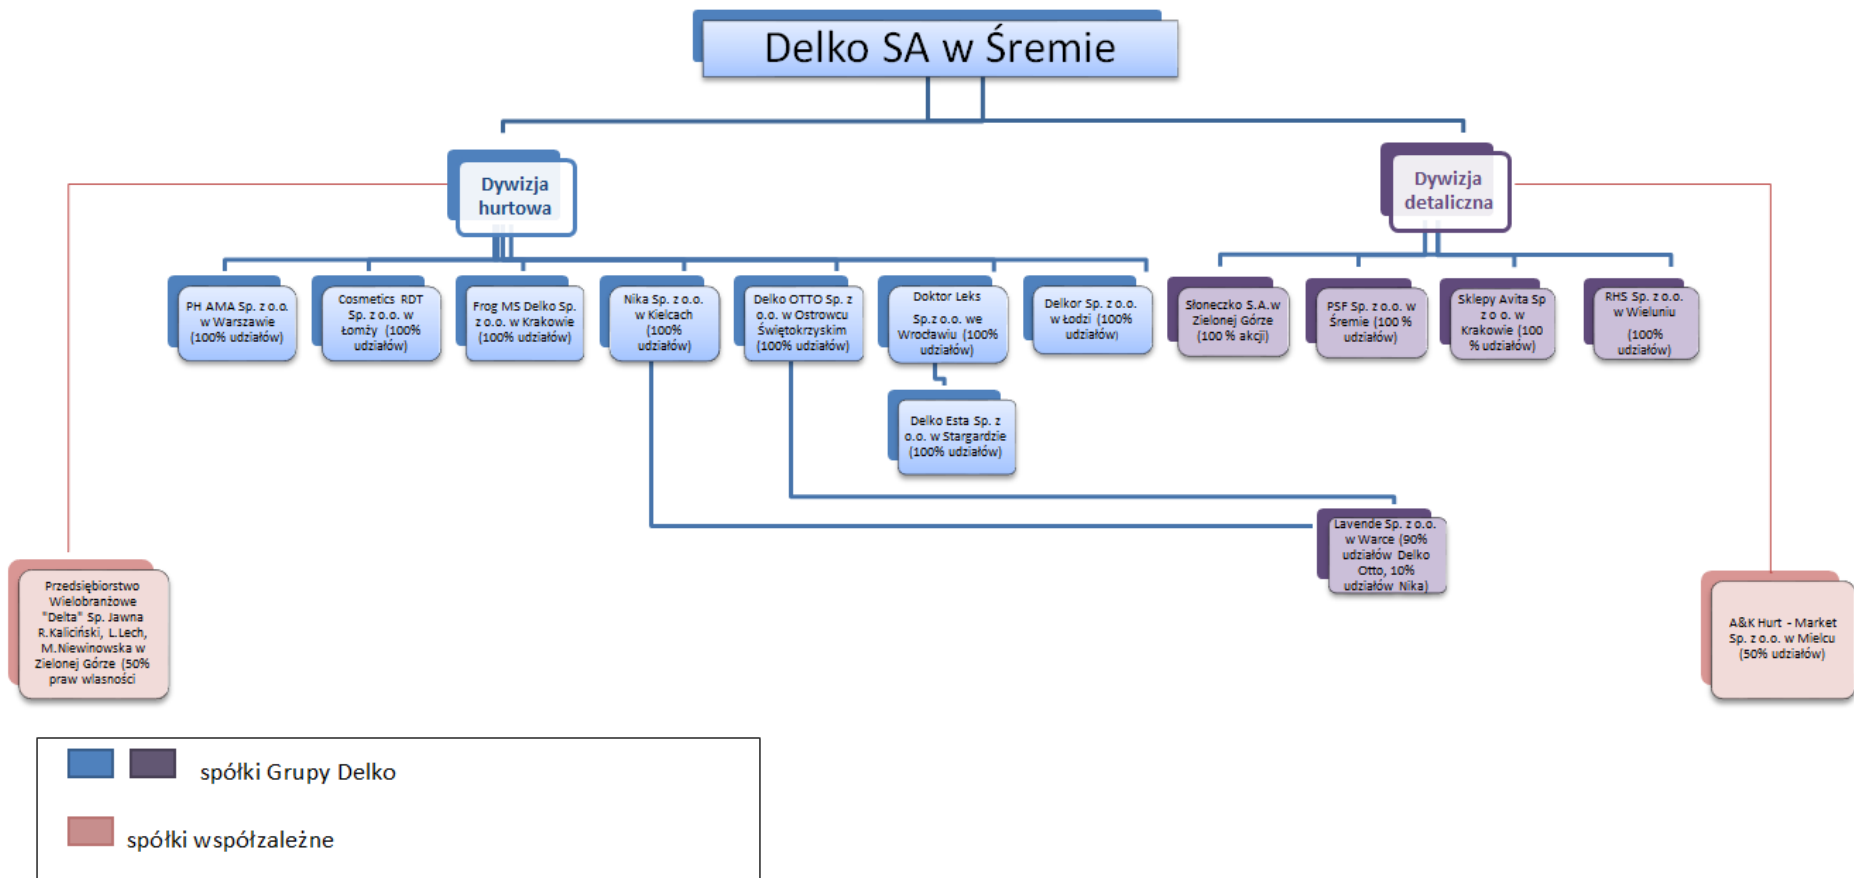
Delko SA w Śremie

Dywizja hurtowa

Dywizja detaliczna

PH AMA Sp. z o.o. w Warszawie (100% udziałów)

Cosmetics RDT Sp. z o.o. w Łomży (100% udziałów)

Frog MS Delko Sp. z o.o. w Krakowie (100% udziałów)

Nika Sp. z o.o. w Kielcach (100% udziałów)

Delko OTTO Sp. z o.o. w Ostrowcu Świętokrzyskim (100% udziałów)

Doktor Leks Sp.z o.o. we Wrocławiu (100% udziałów)

Delkor Sp. z o.o. w Łodzi (100% udziałów)

Słoneczko S.A.w Zielonej Górze (100 % akcji)

PSF Sp. z o.o. w Śremie (100 % udziałów)

Sklepy Avita Sp z o. o. w Krakowie (100 % udziałów)

RHS Sp. z o.o. w Wieluniu (100% udziałów)

Delko Esta Sp. z o.o. w Stargardzie (100% udziałów)

Lavende Sp. z o.o. w Warce (90% udziałów Delko Otto, 10% udziałów Nika)

Przedsiębiorstwo Wielobranżowe "Delta" Sp. Jawna R.Kaliciński, L.Lech, M.Niewinowska w Zielonej Górze (50% praw własności

A&K Hurt - Market Sp. z o.o. w Mielcu (50% udziałów)

spółki Grupy Delko

spółki współzależne